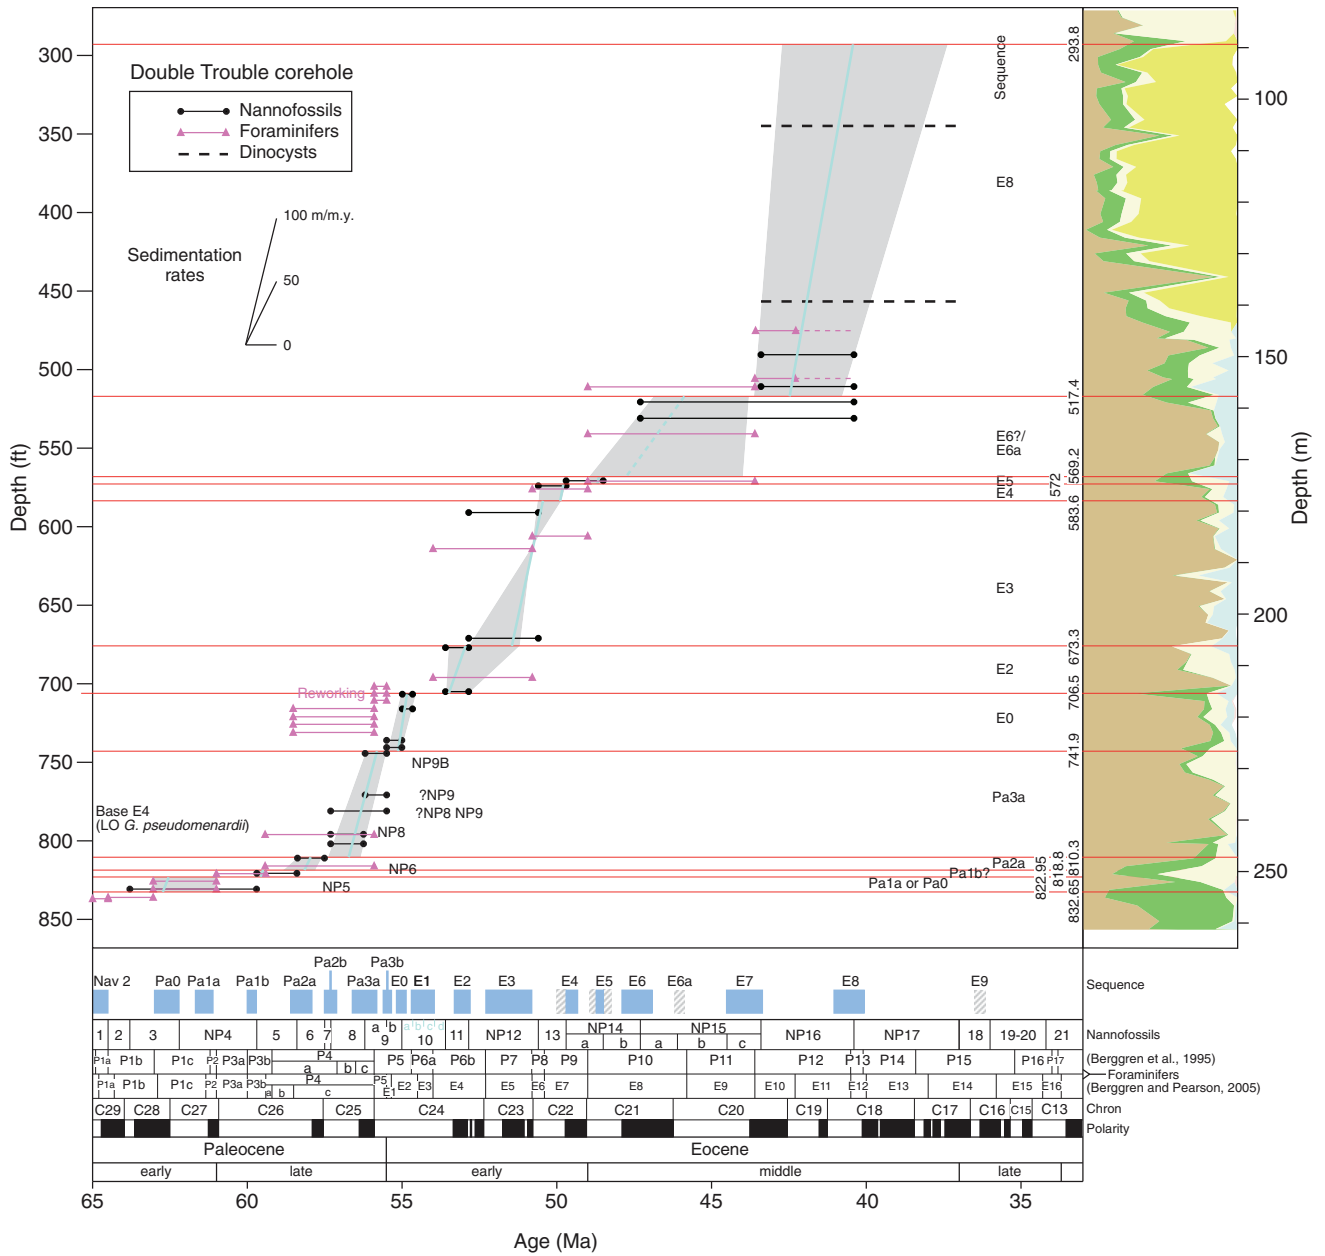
Double Trouble corehole

Nannofossils
Foraminifers
Dinocysts

Sedimentation rates

100 m/m.y.
50
0

Depth (ft)
300
350
400
450
500
550
600
650
700
750
800
850

Sequence
E8
E6?/
E6a
E5
E4
E3
E2
E0
Pa3a
Pa2a
Pa1b?
Pa1a or Pa0

293.8
517.4
569.2
572
583.6
673.3
706.5
741.9
810.3
818.8
822.95
832.65

Reworking
NP9B
?NP9
?NP8 NP9
NP8
NP6
NP5
Base E4
(LO G. pseudomenardii)

Depth (m)
100
150
200
250

Pa2b Pa3b
Nav 2 Pa0 Pa1a Pa1b Pa2a Pa3a E0 E1 E2 E3 E4 E5 E6 E6a E7 E8 E9
Sequence

1 2 3 NP4 5 6 7 8 a b 9 a b c d 10 11 NP12 13 NP14 a b NP15 a b c NP16 NP17 18 19-20 21
Nannofossils

P1a P1b P1c P2 P3a P3b P4 a b c P5 P6a P6b P7 P8 P9 P10 P11 P12 P13 P14 P15 P16 P17
(Berggren et al., 1995)
Foraminifers
P1a P1b P1c P2 P3a P3b a b P4 c P5 E1 E2 E3 E4 E5 E6 E7 E8 E9 E10 E11 E12 E13 E14 E15 E16
(Berggren and Pearson, 2005)

C29 C28 C27 C26 C25 C24 C23 C22 C21 C20 C19 C18 C17 C16 C15 C13
Chron
Polarity

Paleocene
Eocene
early late early middle late

65 60 55 50 45 40 35
Age (Ma)